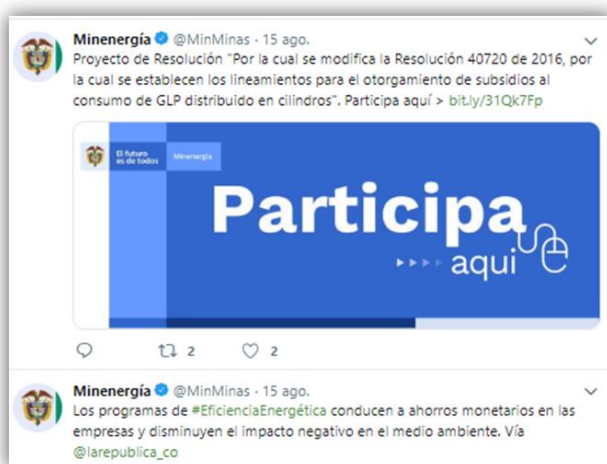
Minenergía @MinMinas · 15 ago.
Proyecto de Resolución "Por la cual se modifica la Resolución 40720 de 2016, por la cual se establecen los lineamientos para el otorgamiento de subsidios al consumo de GLP distribuido en cilindros". Participa aquí > bit.ly/31Qk7Fp

El futuro es de todos
Minenergía
Participa
aquí

2
2

Minenergía @MinMinas · 15 ago.
Los programas de #EficienciaEnergética conducen a ahorros monetarios en las empresas y disminuyen el impacto negativo en el medio ambiente. Vía @larepublica_co